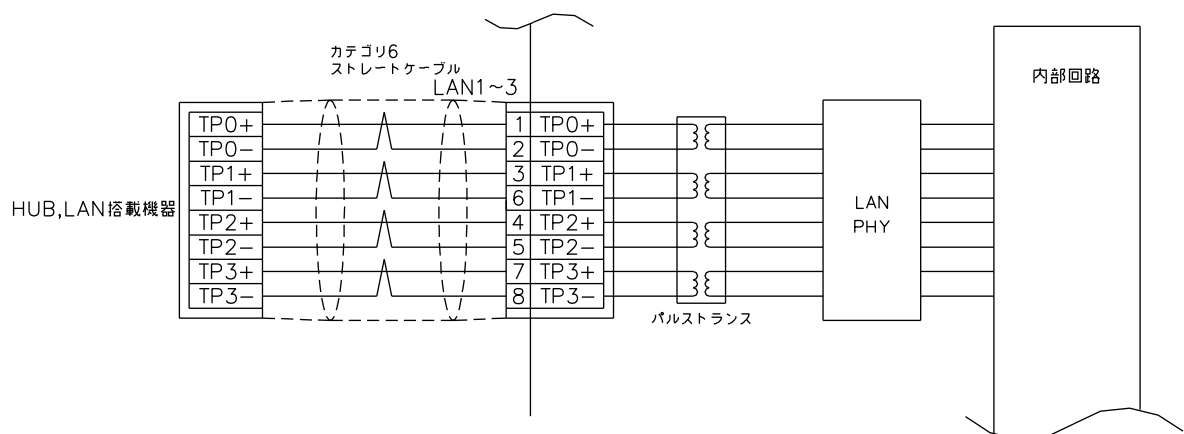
カテゴリ6
ストレートケーブル
LAN1~3

内部回路

HUB,LAN搭載機器

| TP0+ |
|---|
| TP0− |
| TP1+ |
| TP1− |
| TP2+ |
| TP2− |
| TP3+ |
| TP3− |

| 1 | TP0+ |
|---|---|
| 2 | TP0− |
| 3 | TP1+ |
| 6 | TP1− |
| 4 | TP2+ |
| 5 | TP2− |
| 7 | TP3+ |
| 8 | TP3− |

パルストランス

LAN
PHY